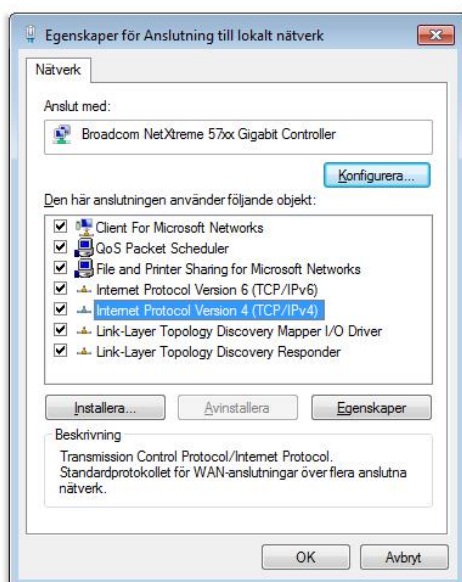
Egenskaper för Anslutning till lokalt nätverk

Nätverk

Anslut med:

Broadcom NetXtreme 57xx Gigabit Controller

Konfigurera...

Den här anslutningen använder följande objekt:

Client For Microsoft Networks
QoS Packet Scheduler
File and Printer Sharing for Microsoft Networks
Internet Protocol Version 6 (TCP/IPv6)
Internet Protocol Version 4 (TCP/IPv4)
Link-Layer Topology Discovery Mapper I/O Driver
Link-Layer Topology Discovery Responder

Installera... | Avinstallera | Egenskaper

Beskrivning

Transmission Control Protocol/Internet Protocol. Standardprotokollet för WAN-anslutningar över flera anslutna nätverk.

OK | Avbryt